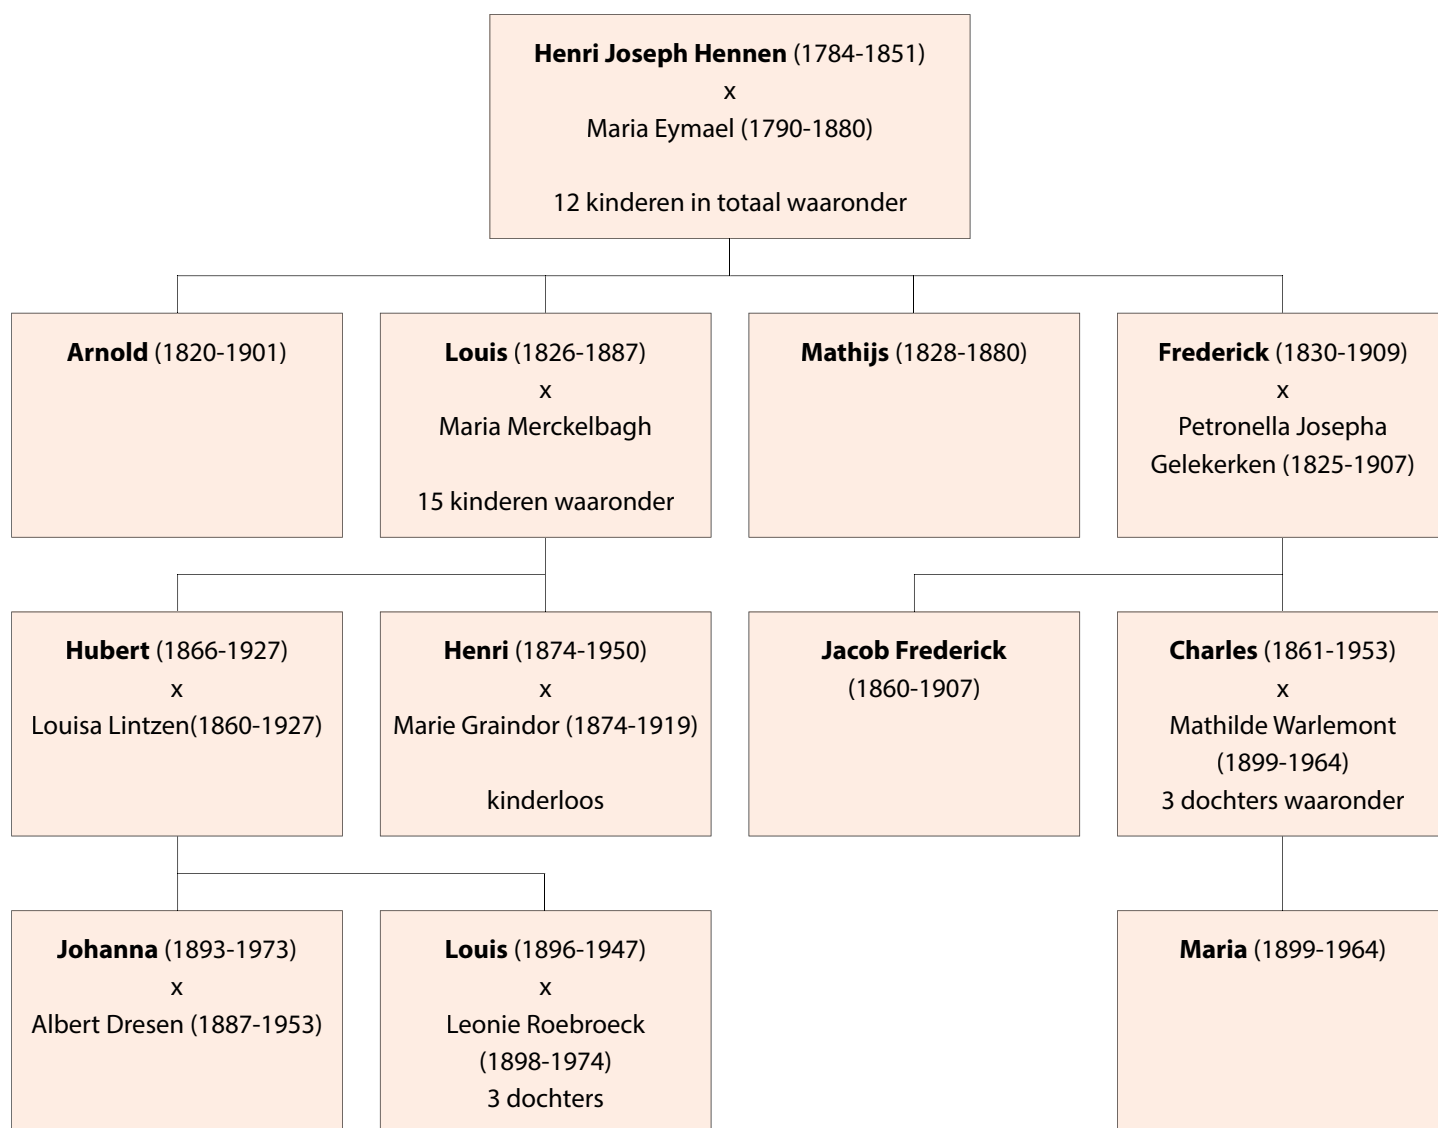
**Henri Joseph Hennen** (1784-1851)
x
Maria Eymael (1790-1880)

12 kinderen in totaal waaronder

**Arnold** (1820-1901)

**Louis** (1826-1887)
x
Maria Merckelbagh

15 kinderen waaronder

**Mathijs** (1828-1880)

**Frederick** (1830-1909)
x
Petronella Josepha Gelekerken (1825-1907)

**Hubert** (1866-1927)
x
Louisa Lintzen(1860-1927)

**Henri** (1874-1950)
x
Marie Graindor (1874-1919)

kinderloos

**Jacob Frederick** (1860-1907)

**Charles** (1861-1953)
x
Mathilde Warlemont (1899-1964)
3 dochters waaronder

**Johanna** (1893-1973)
x
Albert Dresen (1887-1953)

**Louis** (1896-1947)
x
Leonie Roebroeck (1898-1974)
3 dochters

**Maria** (1899-1964)